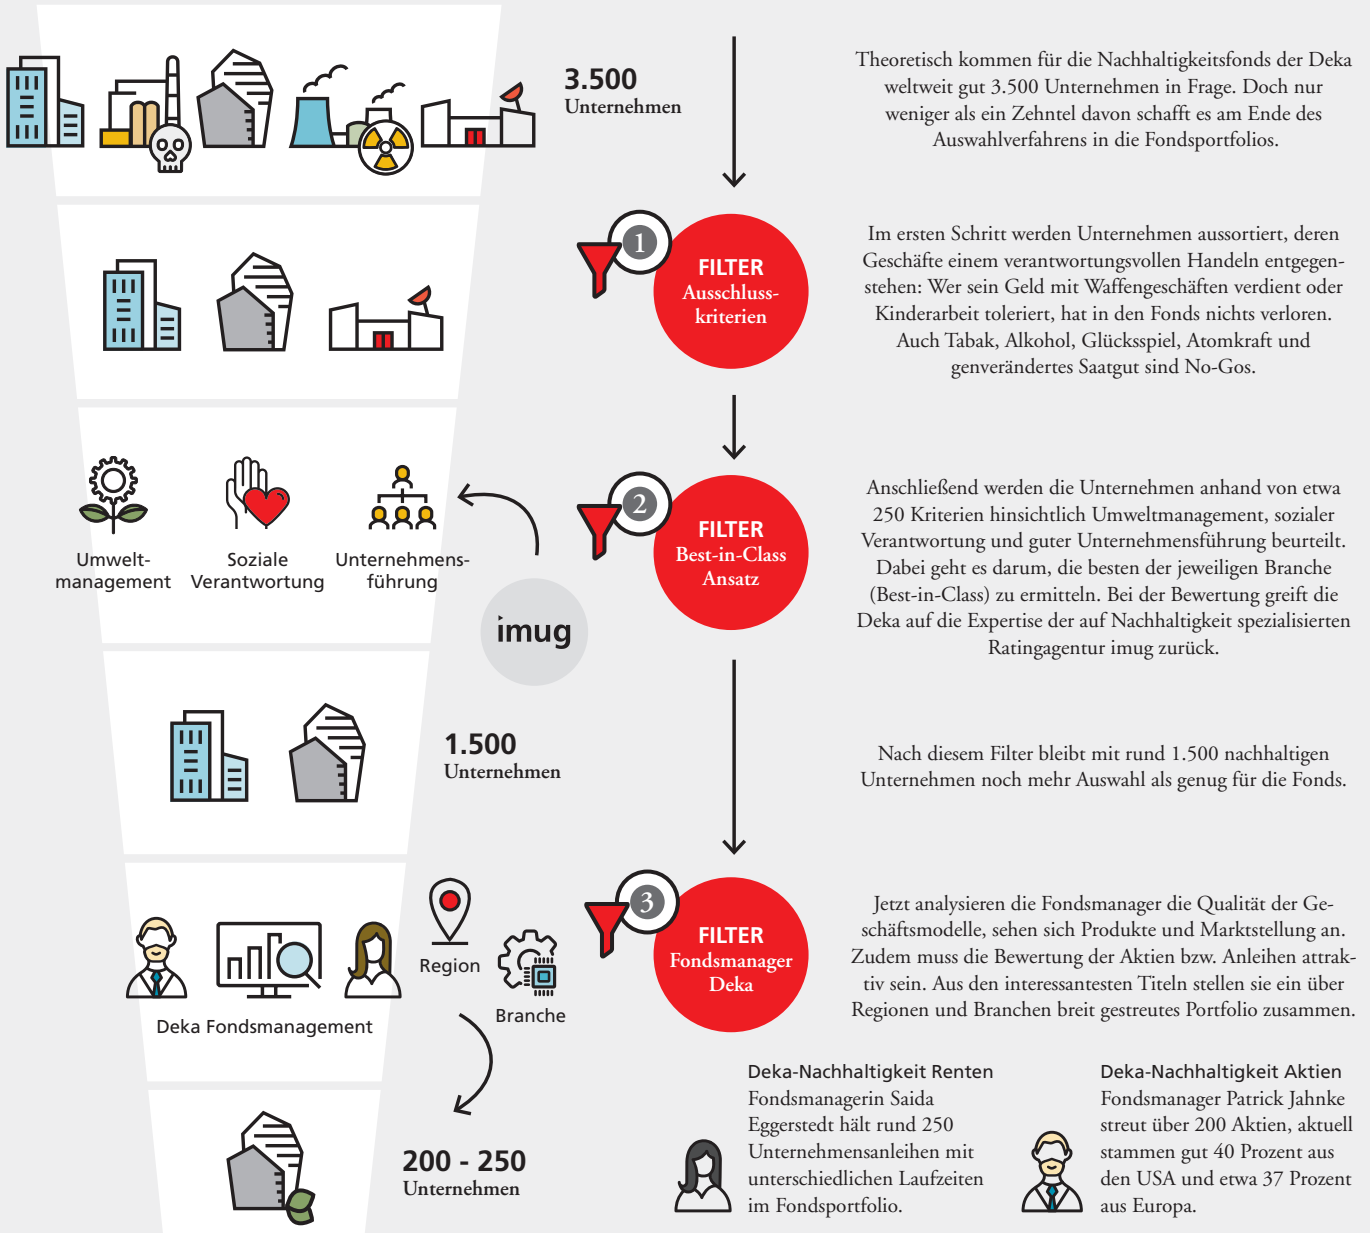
3.500
Unternehmen

Theoretisch kommen für die Nachhaltigkeitsfonds der Deka weltweit gut 3.500 Unternehmen in Frage. Doch nur weniger als ein Zehntel davon schafft es am Ende des Auswahlverfahrens in die Fondsportfolios.

1
FILTER
Ausschlusskriterien

Im ersten Schritt werden Unternehmen aussortiert, deren Geschäfte einem verantwortungsvollen Handeln entgegenstehen: Wer sein Geld mit Waffengeschäften verdient oder Kinderarbeit toleriert, hat in den Fonds nichts verloren. Auch Tabak, Alkohol, Glücksspiel, Atomkraft und genverändertes Saatgut sind No-Gos.

Umweltmanagement
Soziale Verantwortung
Unternehmensführung

imug

2
FILTER
Best-in-Class Ansatz

Anschließend werden die Unternehmen anhand von etwa 250 Kriterien hinsichtlich Umweltmanagement, sozialer Verantwortung und guter Unternehmensführung beurteilt. Dabei geht es darum, die besten der jeweiligen Branche (Best-in-Class) zu ermitteln. Bei der Bewertung greift die Deka auf die Expertise der auf Nachhaltigkeit spezialisierten Ratingagentur imug zurück.

1.500
Unternehmen

Nach diesem Filter bleibt mit rund 1.500 nachhaltigen Unternehmen noch mehr Auswahl als genug für die Fonds.

Deka Fondsmanagement
Region
Branche

3
FILTER
Fondsmanager Deka

Jetzt analysieren die Fondsmanager die Qualität der Geschäftsmodelle, sehen sich Produkte und Marktstellung an. Zudem muss die Bewertung der Aktien bzw. Anleihen attraktiv sein. Aus den interessantesten Titeln stellen sie ein über Regionen und Branchen breit gestreutes Portfolio zusammen.

200 - 250
Unternehmen

Deka-Nachhaltigkeit Renten
Fondsmanagerin Saida Eggerstedt hält rund 250 Unternehmensanleihen mit unterschiedlichen Laufzeiten im Fondsportfolio.

Deka-Nachhaltigkeit Aktien
Fondsmanager Patrick Jahnke streut über 200 Aktien, aktuell stammen gut 40 Prozent aus den USA und etwa 37 Prozent aus Europa.